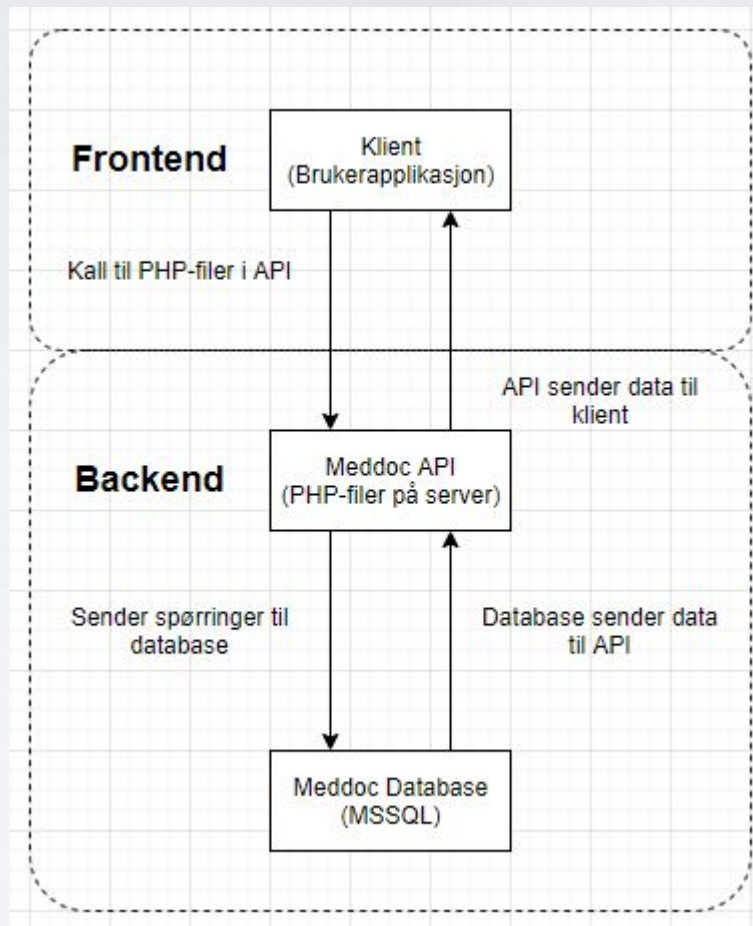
Frontend

Klient
(Brukerapplikasjon)

Kall til PHP-filer i API

API sender data til klient

Backend

Meddoc API
(PHP-filer på server)

Sender spørringer til database

Database sender data til API

Meddoc Database
(MSSQL)